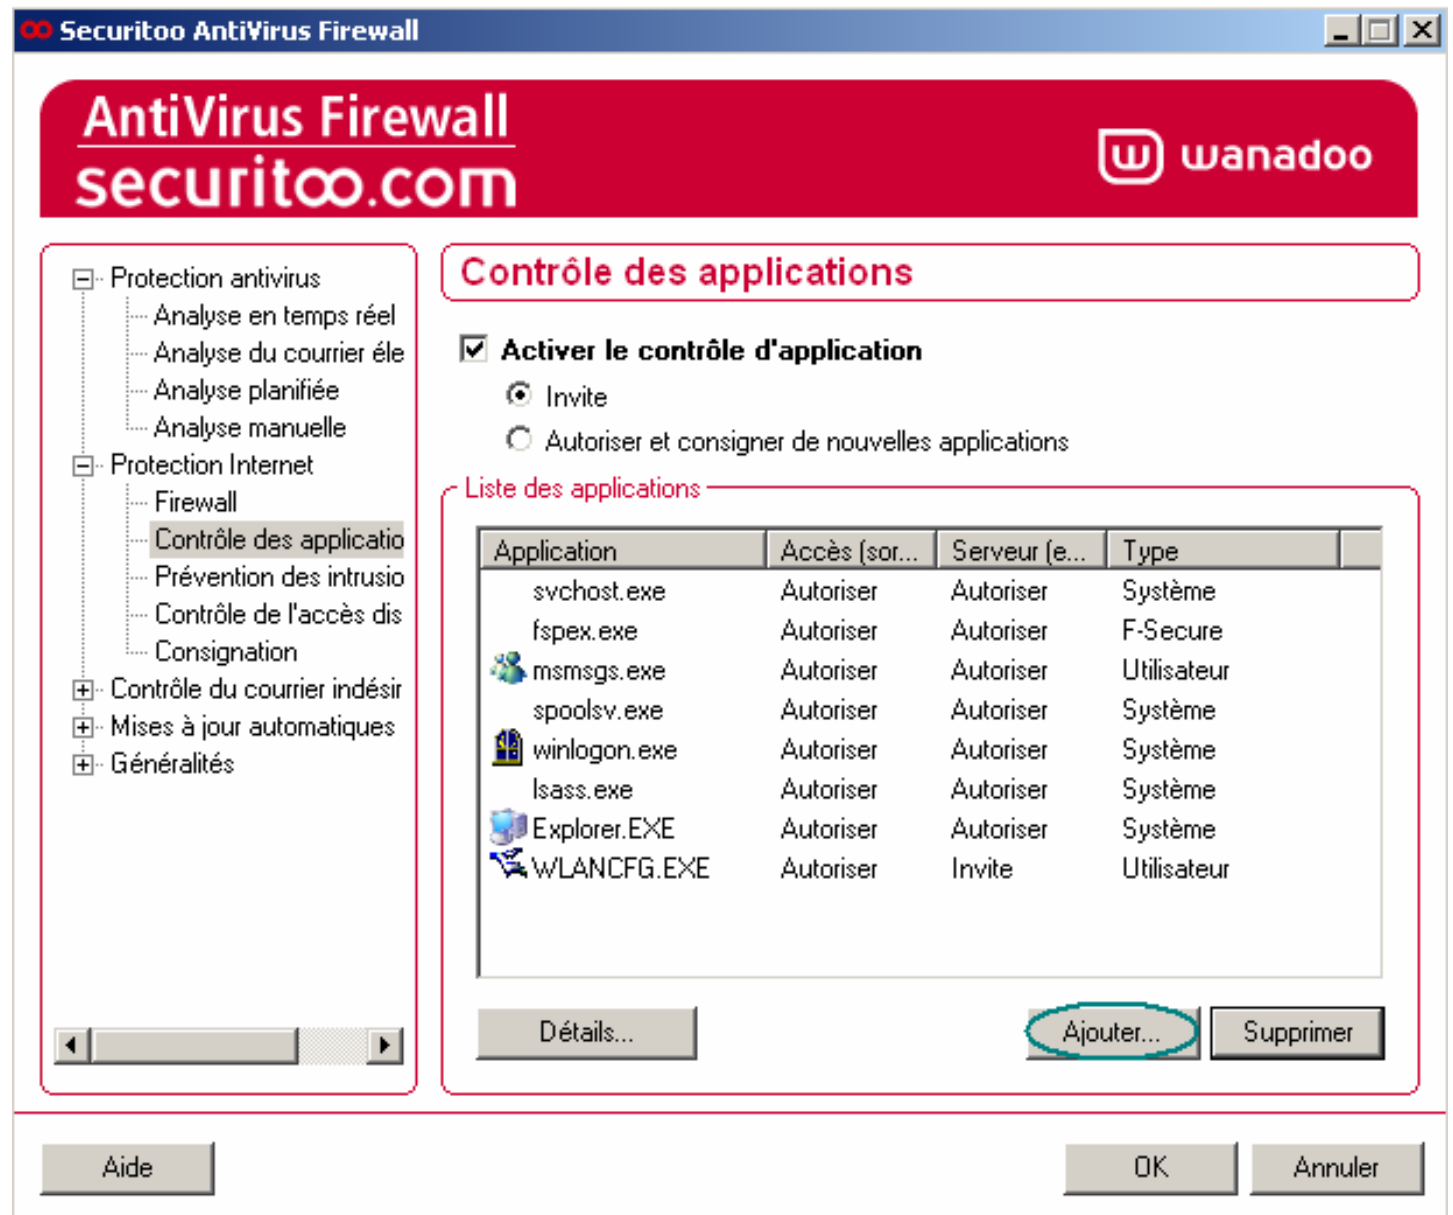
Securitoo AntiVirus Firewall

AntiVirus Firewall
securitoo.com

wanadoo

Protection antivirus
Analyse en temps réel
Analyse du courrier éle
Analyse planifiée
Analyse manuelle
Protection Internet
Firewall
Contrôle des applicatio
Prévention des intrusio
Contrôle de l'accès dis
Consignation
Contrôle du courrier indésir
Mises à jour automatiques
Généralités

Contrôle des applications

Activer le contrôle d'application
Invite
Autoriser et consigner de nouvelles applications

Liste des applications

| Application | Accès (sor... | Serveur (e... | Type |
|---|---|---|---|
| svchost.exe | Autoriser | Autoriser | Système |
| fspex.exe | Autoriser | Autoriser | F-Secure |
| msmsgs.exe | Autoriser | Autoriser | Utilisateur |
| spoolsv.exe | Autoriser | Autoriser | Système |
| winlogon.exe | Autoriser | Autoriser | Système |
| lsass.exe | Autoriser | Autoriser | Système |
| Explorer.EXE | Autoriser | Autoriser | Système |
| WLANCFG.EXE | Autoriser | Invite | Utilisateur |

Détails...
Ajouter...
Supprimer

Aide
OK
Annuler